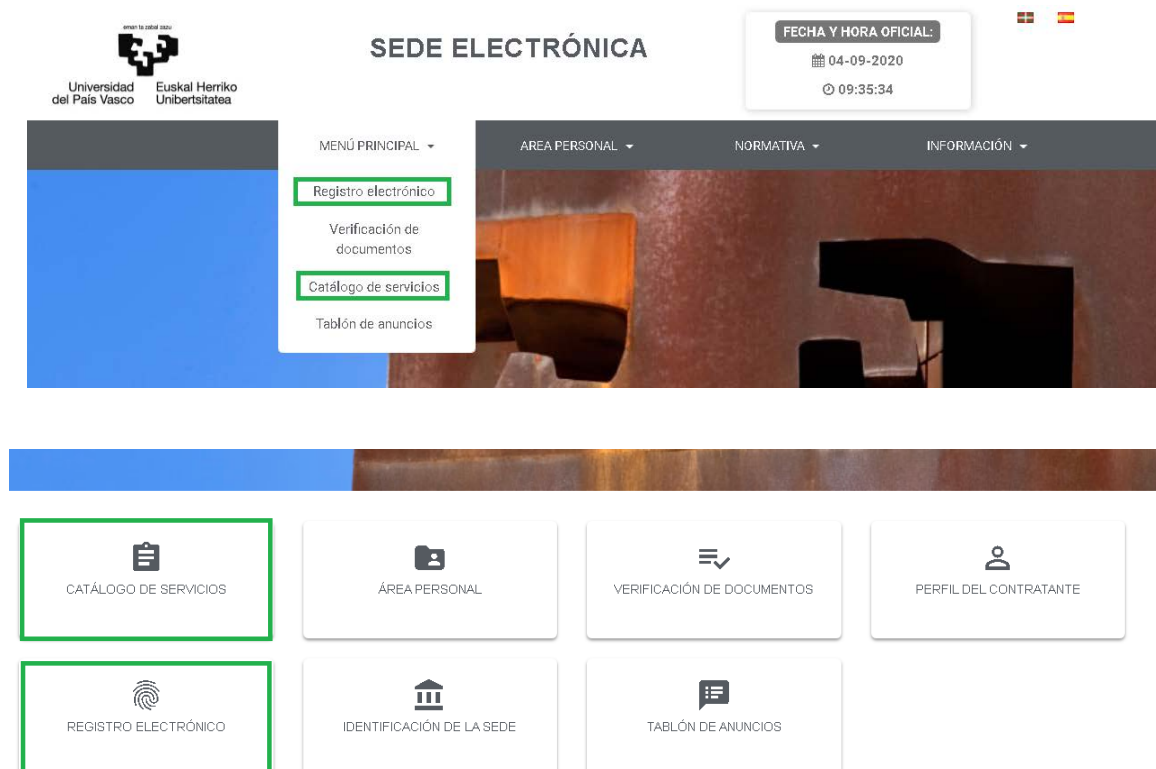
eman ta zabal zazu

Universidad del País Vasco Euskal Herriko Unibertsitatea

SEDE ELECTRÓNICA

FECHA Y HORA OFICIAL:
04-09-2020
09:35:34

MENÚ PRINCIPAL
AREA PERSONAL
NORMATIVA
INFORMACIÓN

Registro electrónico
Verificación de documentos
Catálogo de servicios
Tablón de anuncios

CATÁLOGO DE SERVICIOS
ÁREA PERSONAL
VERIFICACIÓN DE DOCUMENTOS
PERFIL DEL CONTRATANTE
REGISTRO ELECTRÓNICO
IDENTIFICACIÓN DE LA SEDE
TABLÓN DE ANUNCIOS